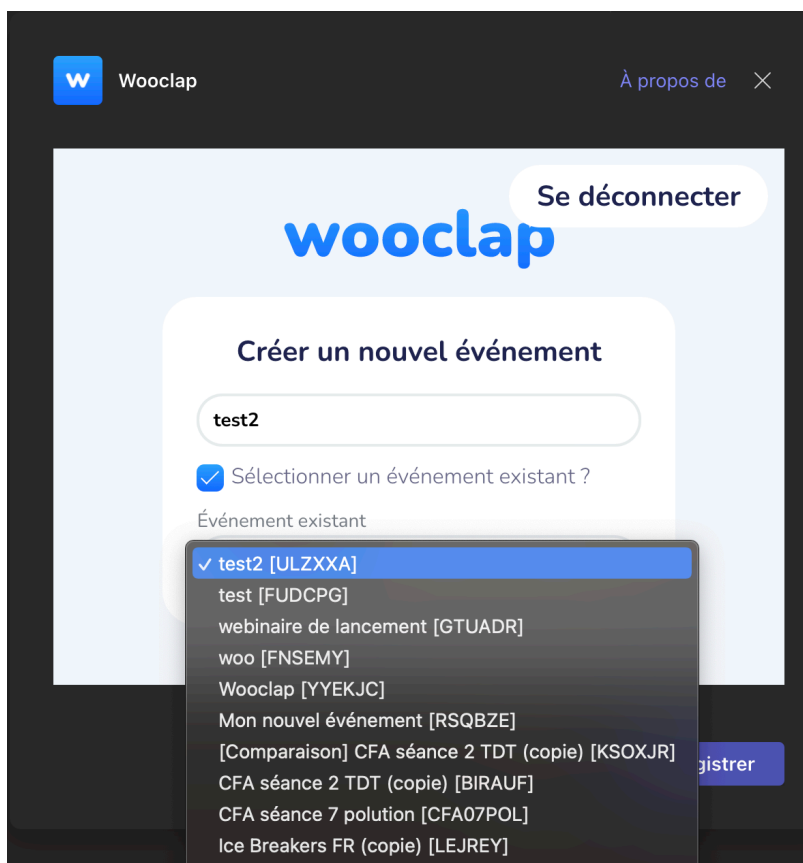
W Wooclap

À propos de ×

Se déconnecter

wooclap

Créer un nouvel événement

test2

Sélectionner un événement existant ?

Événement existant

✓ test2 [ULZXXA]
test [FUDCPG]
webinaire de lancement [GTUADR]
woo [FNSEMY]
Wooclap [YYEKJC]
Mon nouvel événement [RSQBZE]
[Comparaison] CFA séance 2 TDT (copie) [KSOXJR]
CFA séance 2 TDT (copie) [BIRAUF]
CFA séance 7 polution [CFA07POL]
Ice Breakers FR (copie) [LEJREY]

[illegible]gistrer